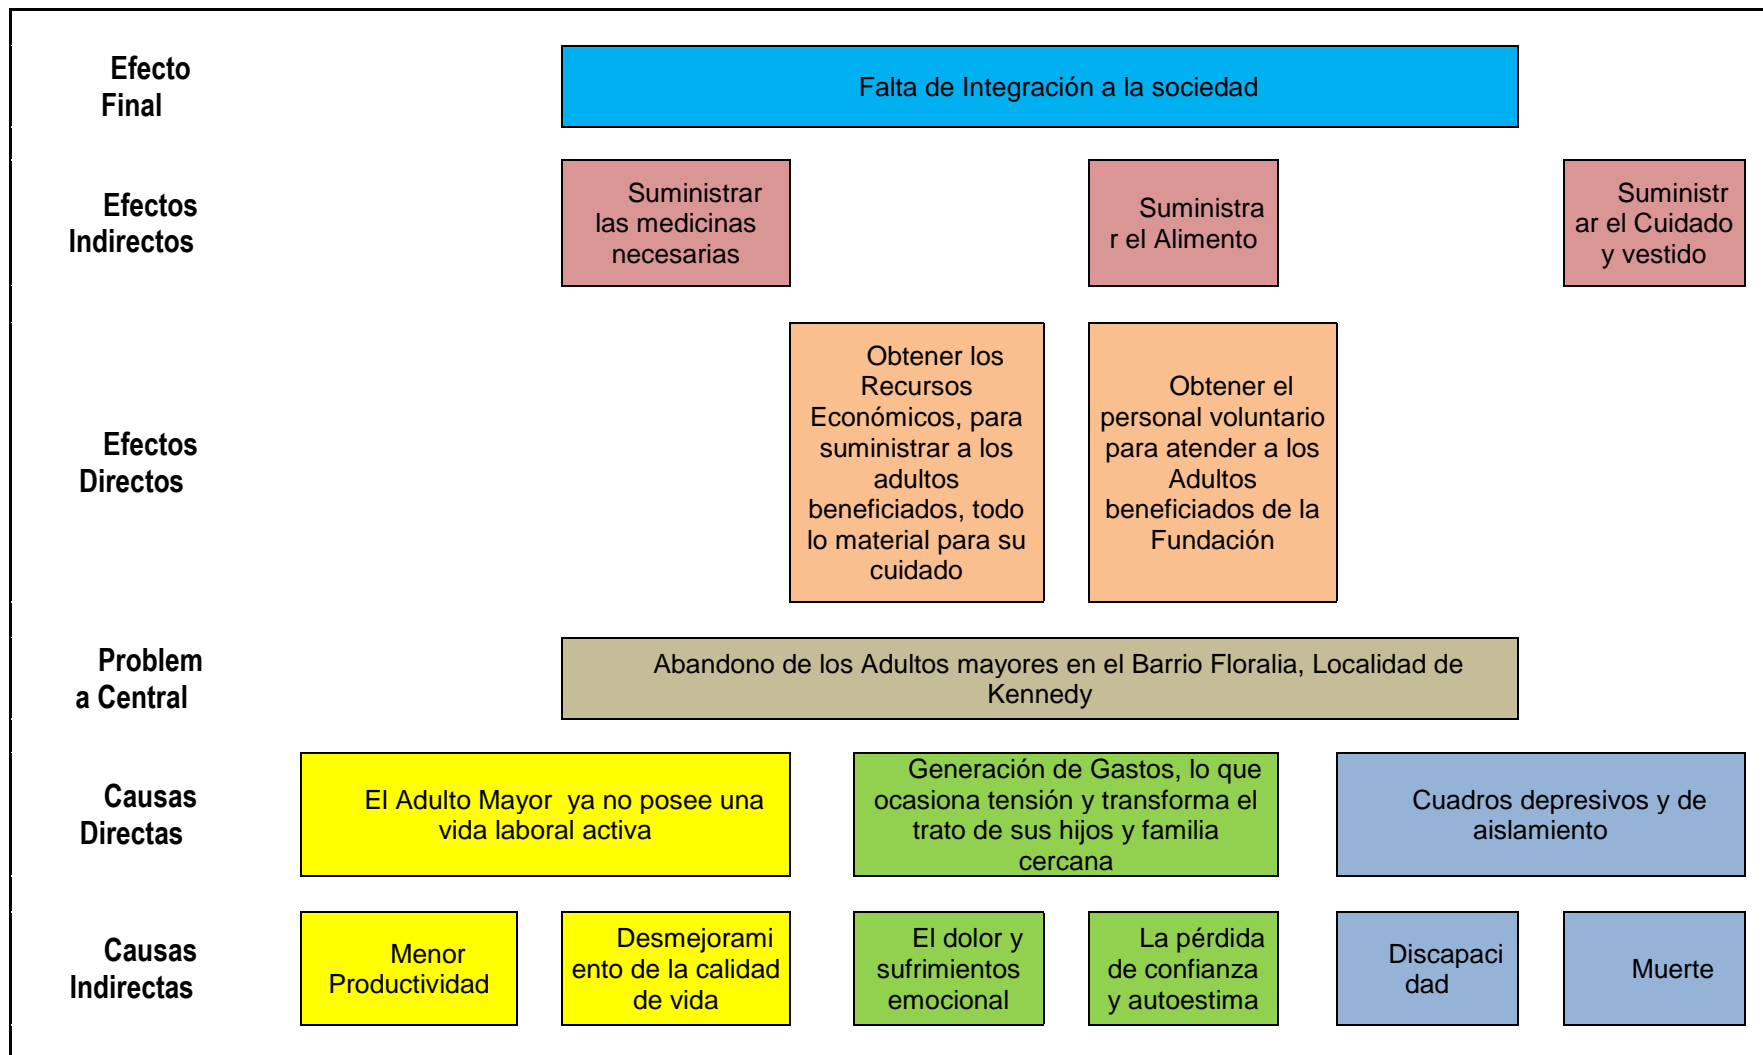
Efecto Final

Falta de Integración a la sociedad

Efectos Indirectos

Suministrar las medicinas necesarias

Suministrar el Alimento

Suministrar el Cuidado y vestido

Efectos Directos

Obtener los Recursos Económicos, para suministrar a los adultos beneficiados, todo lo material para su cuidado

Obtener el personal voluntario para atender a los Adultos beneficiados de la Fundación

Problema Central

Abandono de los Adultos mayores en el Barrio Floralia, Localidad de Kennedy

Causas Directas

El Adulto Mayor ya no posee una vida laboral activa

Generación de Gastos, lo que ocasiona tensión y transforma el trato de sus hijos y familia cercana

Cuadros depresivos y de aislamiento

Causas Indirectas

Menor Productividad

Desmejoramiento de la calidad de vida

El dolor y sufrimientos emocional

La pérdida de confianza y autoestima

Discapacidad

Muerte